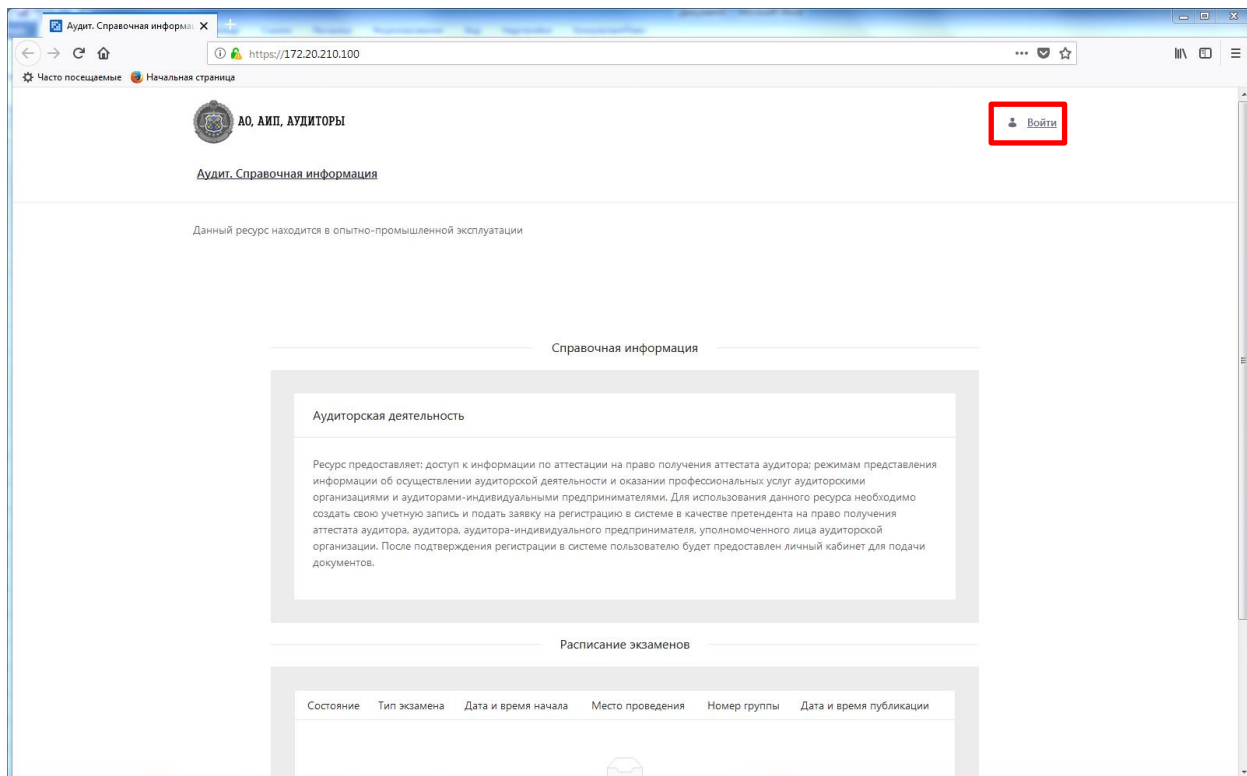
Аудит. Справочная информа

https://172.20.210.100

Часто посещаемые Начальная страница

АО, АИП, АУДИТОРЫ

Войти

Аудит. Справочная информация

Данный ресурс находится в опытно-промышленной эксплуатации

Справочная информация

Аудиторская деятельность

Ресурс предоставляет: доступ к информации по аттестации на право получения аттестата аудитора; режимам представления информации об осуществлении аудиторской деятельности и оказании профессиональных услуг аудиторскими организациями и аудиторами-индивидуальными предпринимателями. Для использования данного ресурса необходимо создать свою учетную запись и подать заявку на регистрацию в системе в качестве претендента на право получения аттестата аудитора, аудитора, аудитора-индивидуального предпринимателя, уполномоченного лица аудиторской организации. После подтверждения регистрации в системе пользователю будет предоставлен личный кабинет для подачи документов.

Расписание экзаменов

| Состояние | Тип экзамена | Дата и время начала | Место проведения | Номер группы | Дата и время публикации |
|---|---|---|---|---|---|